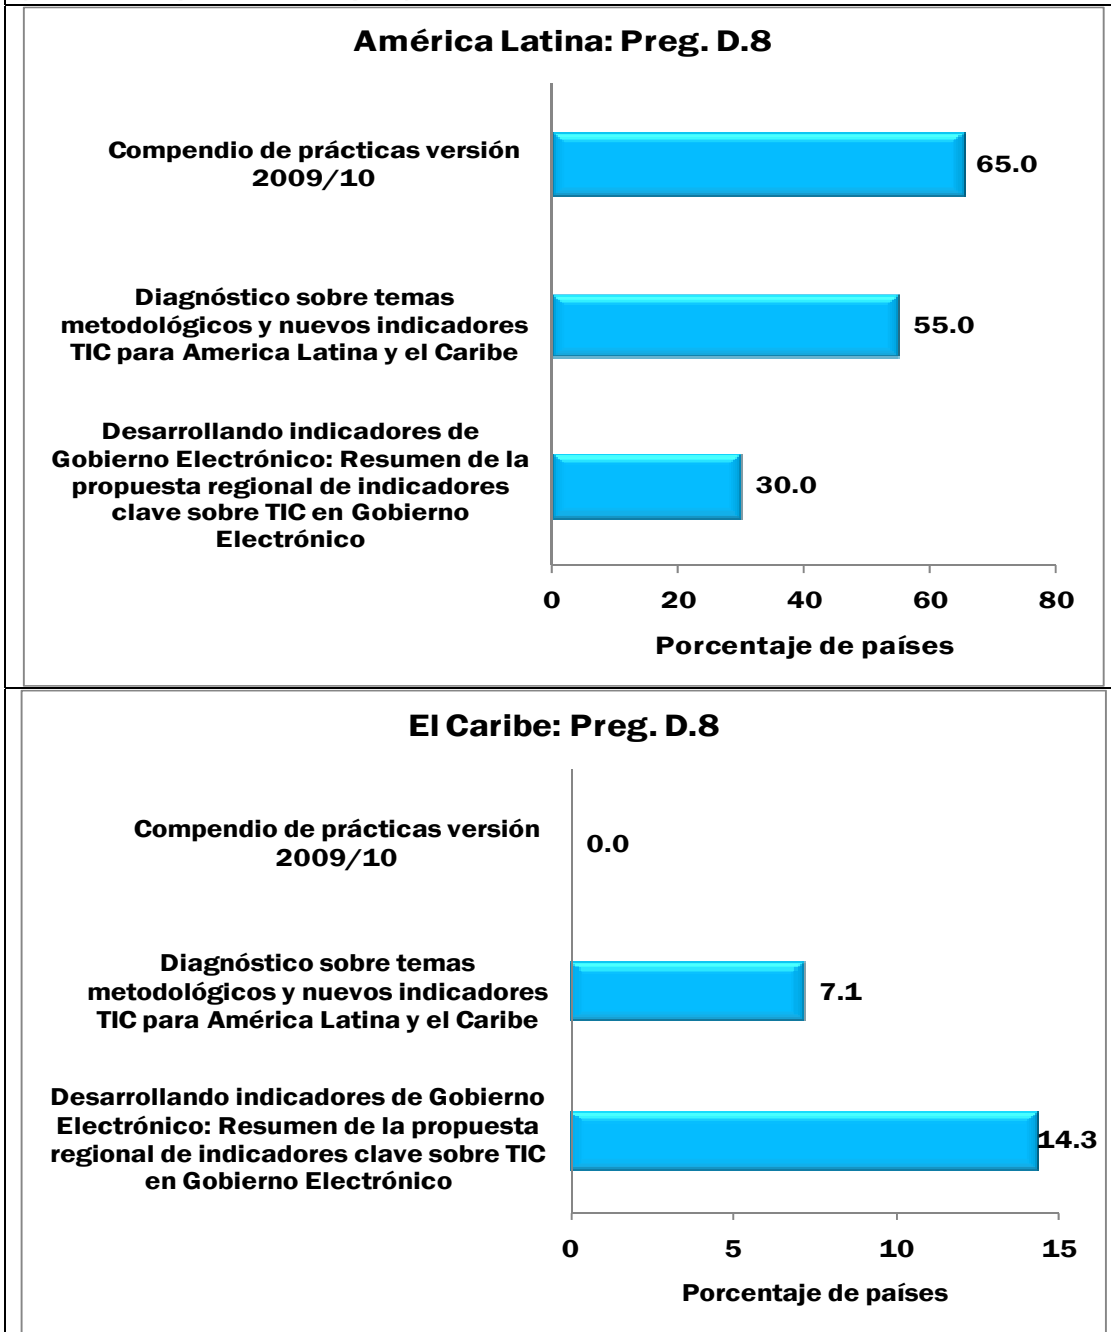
América Latina: Preg. D.8

Compendio de prácticas versión 2009/10

65.0

Diagnóstico sobre temas metodológicos y nuevos indicadores TIC para America Latina y el Caribe

55.0

Desarrollando indicadores de Gobierno Electrónico: Resumen de la propuesta regional de indicadores clave sobre TIC en Gobierno Electrónico

30.0

0 20 40 60 80

Porcentaje de países

El Caribe: Preg. D.8

Compendio de prácticas versión 2009/10

0.0

Diagnóstico sobre temas metodológicos y nuevos indicadores TIC para América Latina y el Caribe

7.1

Desarrollando indicadores de Gobierno Electrónico: Resumen de la propuesta regional de indicadores clave sobre TIC en Gobierno Electrónico

14.3

0 5 10 15

Porcentaje de países